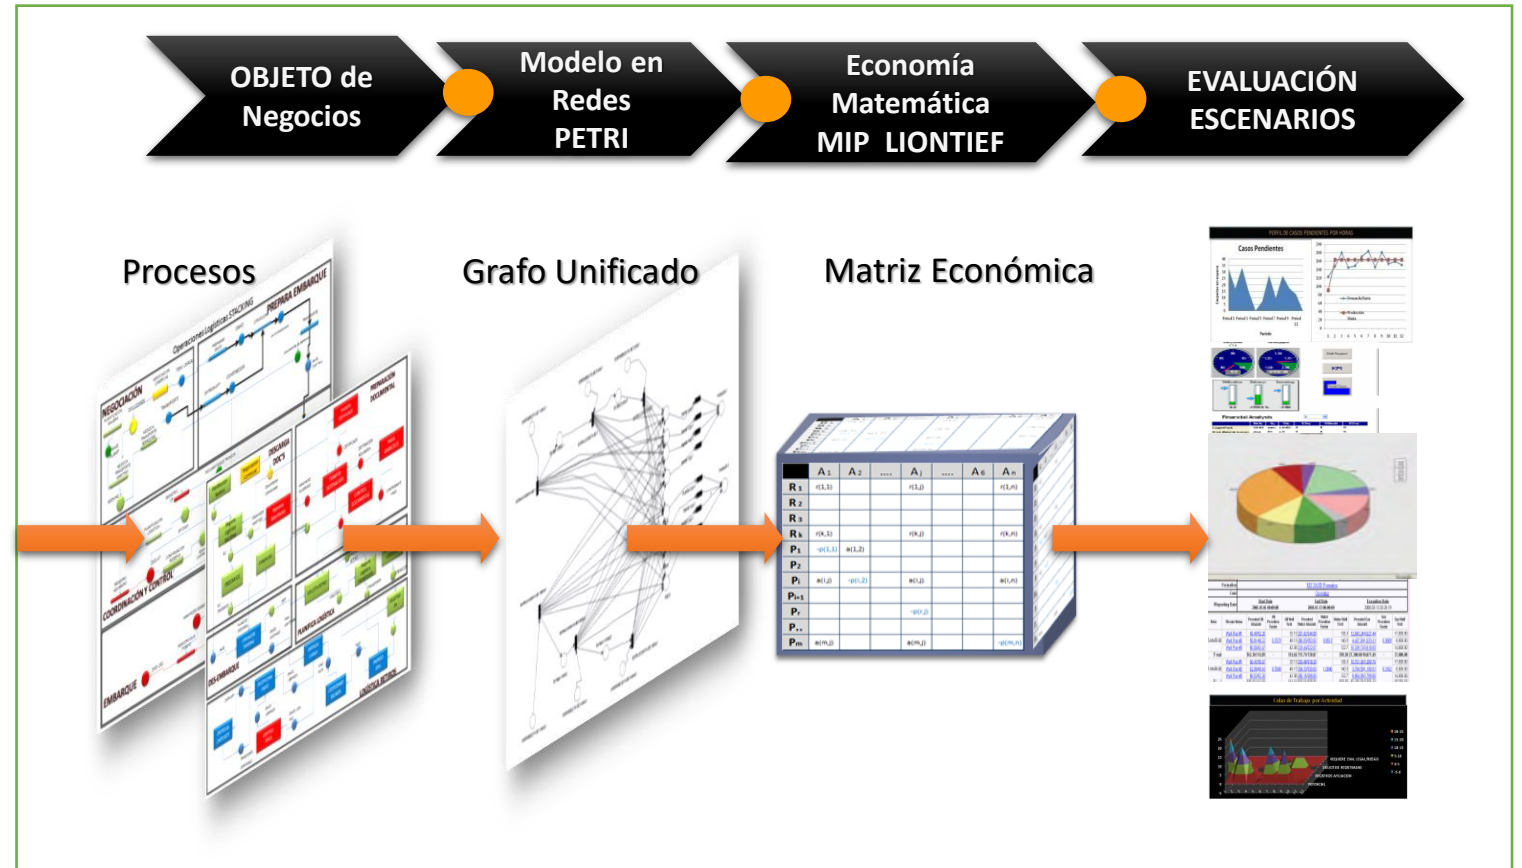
OBJETO de Negocios

Modelo en Redes PETRI

Economía Matemática MIP LIONTIEF

EVALUACIÓN ESCENARIOS

Procesos

Grafo Unificado

Matriz Económica

Operaciones Logísticas STACKING

PREPARA EMBARQUE

NEGOCIACIÓN

DESCARGA DOC'S

PREPARACIÓN DOCUMENTAL

COORDINACIÓN Y CONTROL

DES-EMBARQUE

PLANIFICA LOGÍSTICA

EMBARQUE

LOGÍSTICA RETIROS

| | A₁ | A₂ | ..... | Aⱼ | ..... | A₆ | Aₙ |
|---|---|---|---|---|---|---|---|
| R₁ | r(1,1) | | | r(1,j) | | | r(1,n) |
| R₂ | | | | | | | |
| R₃ | | | | | | | |
| Rₖ | r(k,1) | | | r(k,j) | | | r(k,n) |
| P₁ | -p(1,1) | a(1,2) | | | | | |
| P₂ | | | | | | | |
| Pᵢ | a(i,j) | -p(i,2) | | a(i,j) | | | a(i,m) |
| Pᵢ₊₁ | | | | | | | |
| Pᵣ | | | | -p(r,j) | | | |
| P.. | | | | | | | |
| Pₘ | a(m,j) | | | a(m,j) | | | -p(m,n) |

Casos Pendientes

Financial Analysis

Colas de Trabajo por Actividad